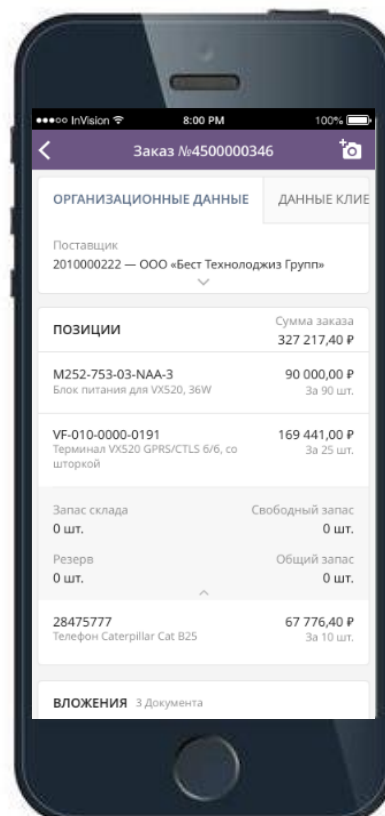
●●●○○ InVision 8:00 PM 100%

Заказ №4500000346

ОРГАНИЗАЦИОННЫЕ ДАННЫЕ ДАННЫЕ КЛИЕ

Поставщик
2010000222 — ООО «Бест Технолоджиз Групп»

ПОЗИЦИИ
Сумма заказа
327 217,40 ₽

M252-753-03-NAA-3
Блок питания для VX520, 36W
90 000,00 ₽
За 90 шт.

VF-010-0000-0191
Терминал VX520 GPRS/CTLS 6/6, со шторкой
169 441,00 ₽
За 25 шт.

Запас склада
0 шт.
Свободный запас
0 шт.
Резерв
0 шт.
Общий запас
0 шт.

28475777
Телефон Caterpillar Cat B25
67 776,40 ₽
За 10 шт.

ВЛОЖЕНИЯ 3 Документа